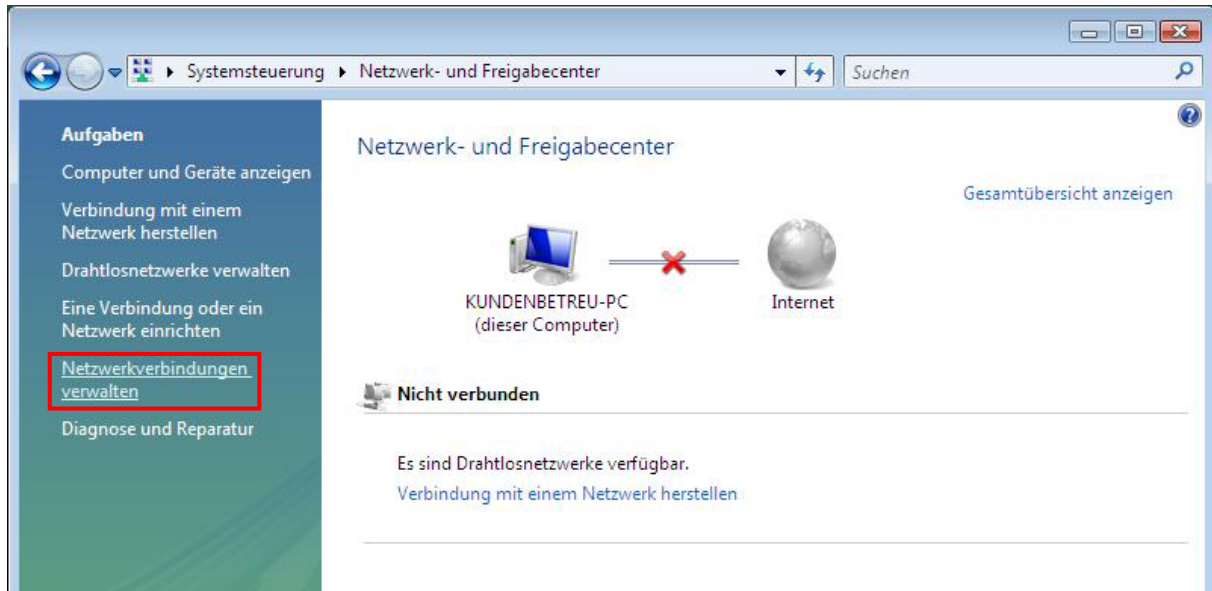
▸ Systemsteuerung ▸ Netzwerk- und Freigabecenter

Suchen

Aufgaben

Computer und Geräte anzeigen

Verbindung mit einem Netzwerk herstellen

Drahtlosnetzwerke verwalten

Eine Verbindung oder ein Netzwerk einrichten

Netzwerkverbindungen verwalten

Diagnose und Reparatur

Netzwerk- und Freigabecenter

Gesamtübersicht anzeigen

KUNDENBETREU-PC
(dieser Computer)

Internet

Nicht verbunden

Es sind Drahtlosnetzwerke verfügbar.

Verbindung mit einem Netzwerk herstellen